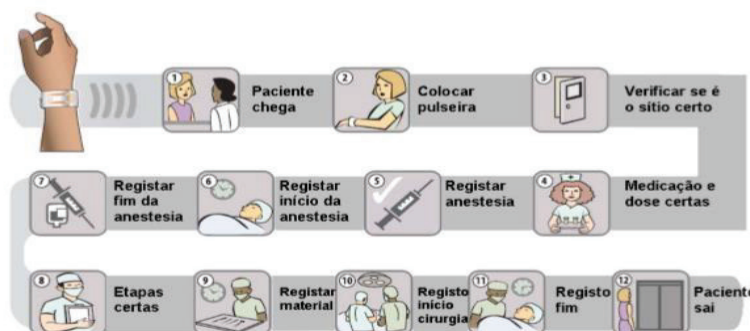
1 Paciente chega

2 Colocar pulseira

3 Verificar se é o sítio certo

4 Medicação e dose certas

5 Registar anestesia

6 Registar início da anestesia

7 Registar fim da anestesia

8 Etapas certas

9 Registar material

10 Registo início cirurgia

11 Registo fim

12 Paciente sai